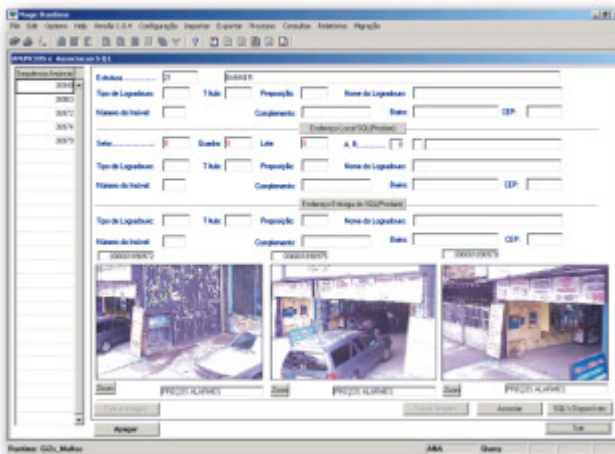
Magic Kontéleo
File Edit Opções Help Versão 1.0.4 Configuração Importar Exportar Processo Consultas Relatórios Migração

ANÚNCIOS - Associar ao SQL

Sequência Imóvel
20848
20863
20872
20876
20879

Estrutura ............ 21 BANNER
Tipo de Logradouro: Título: Preposição: Nome do Logradouro:
Número do Imóvel: Complemento: Bairro: CEP:

Endereço Local SQL(Predial)

Setor............. Quadra Lote A. R...............
Tipo de Logradouro: Título: Preposição: Nome do Logradouro:
Número do Imóvel: Complemento: Bairro: CEP:

Endereço Entrega do SQL(Predial)

Tipo de Logradouro: Título: Preposição: Nome do Logradouro:
Número do Imóvel: Complemento: Bairro: CEP:

0000109072 0000109075 0000109079

Zoom PREÇOS ALARMES Zoom PREÇOS ALARMES Zoom PREÇOS ALARMES

Excluir Imagem Excluir Imagem Associar SQL's Disponíveis
Apagar Sair

Usuário: GZh_Mulkes AMA Query